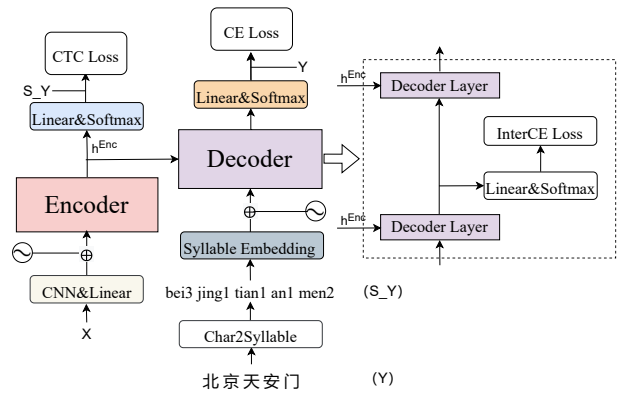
CTC Loss

S_Y

Linear&Softmax

$h^{Enc}$

Encoder

CNN&Linear

X

CE Loss

Y

Linear&Softmax

Decoder

Syllable Embedding

bei3 jing1 tian1 an1 men2

(S_Y)

Char2Syllable

北京天安门

(Y)

$h^{Enc}$

Decoder Layer

InterCE Loss

Linear&Softmax

$h^{Enc}$

Decoder Layer